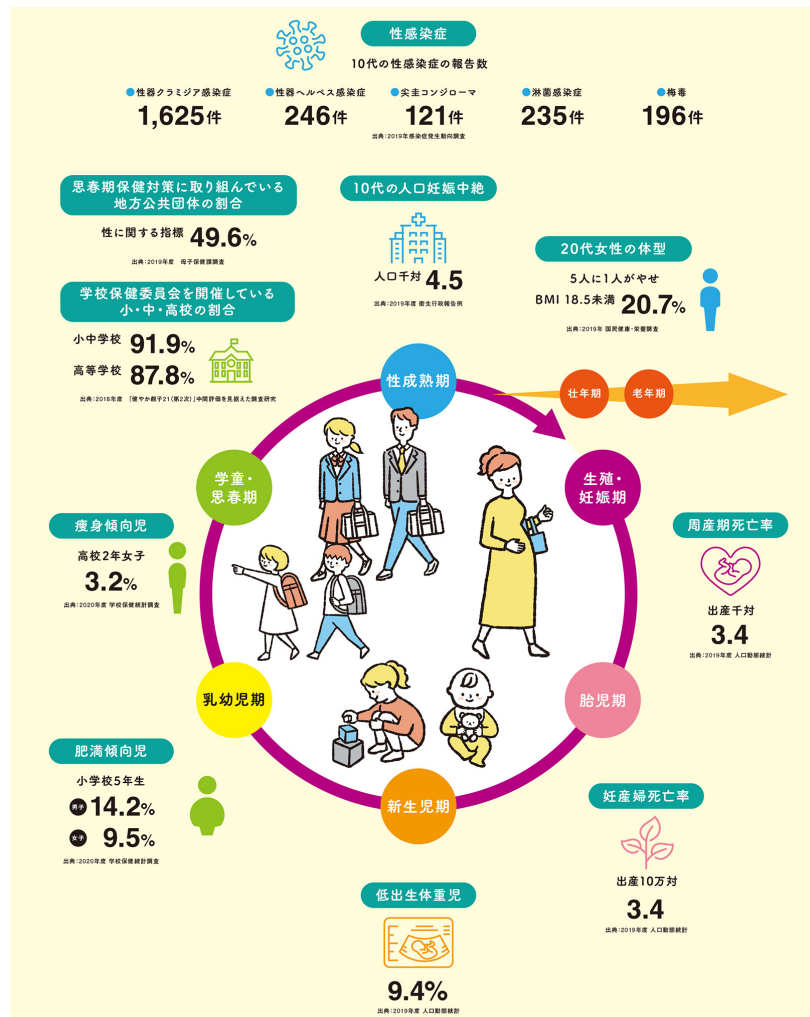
性感染症

10代の性感染症の報告数

性器クラミジア感染症
1,625件

性器ヘルペス感染症
246件

尖圭コンジローマ
121件

淋菌感染症
235件

梅毒
196件

出典：2019年感染症発生動向調査

思春期保健対策に取り組んでいる地方公共団体の割合

性に関する指標 49.6%

出典：2019年度 母子保健課調査

10代の人口妊娠中絶

人口千対 4.5

出典：2019年度 衛生行政報告例

20代女性の体型

5人に1人がやせ
BMI 18.5未満 20.7%

出典：2019年 国民健康・栄養調査

学校保健委員会を開催している小・中・高校の割合

小中学校 91.9%
高等学校 87.8%

出典：2018年度 「健やか親子21（第2次）」中間評価を見据えた調査研究

性成熟期

壮年期

老年期

学童・思春期

生殖・妊娠期

痩身傾向児

高校2年女子
3.2%

出典：2020年度 学校保健統計調査

周産期死亡率

出産千対
3.4

出典：2019年度 人口動態統計

乳幼児期

胎児期

肥満傾向児

小学校5年生
男子 14.2%
女子 9.5%

出典：2020年度 学校保健統計調査

新生児期

妊産婦死亡率

出産10万対
3.4

出典：2019年度 人口動態統計

低出生体重児

9.4%

出典：2019年度 人口動態統計